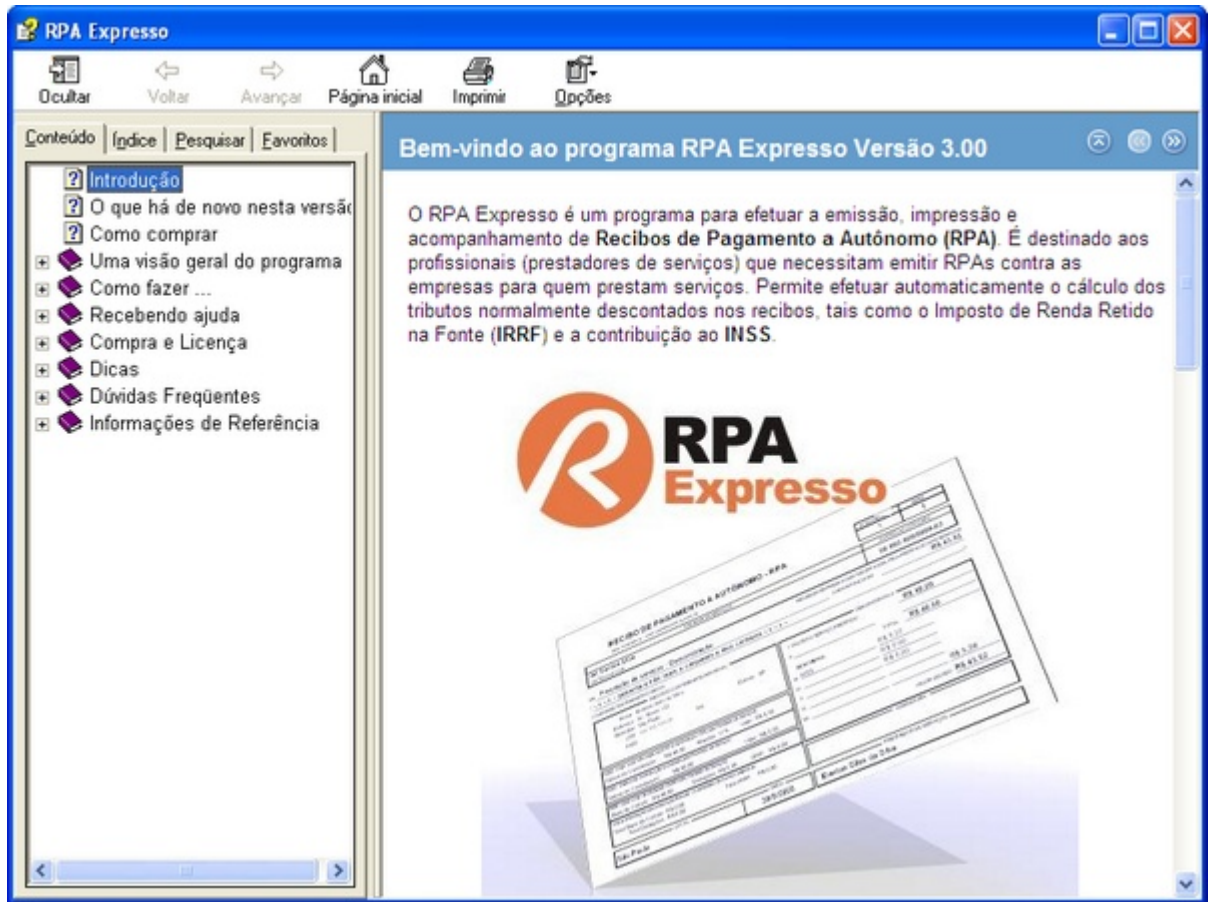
RPA Expresso

Ocultar
Voltar
Avançar
Página inicial
Imprimir
Opções

Conteúdo
Índice
Pesquisar
Favoritos

Introdução
O que há de novo nesta versão
Como comprar
Uma visão geral do programa
Como fazer ...
Recebendo ajuda
Compra e Licença
Dicas
Dúvidas Freqüentes
Informações de Referência

Bem-vindo ao programa RPA Expresso Versão 3.00

O RPA Expresso é um programa para efetuar a emissão, impressão e acompanhamento de **Recibos de Pagamento a Autônomo (RPA)**. É destinado aos profissionais (prestadores de serviços) que necessitam emitir RPAs contra as empresas para quem prestam serviços. Permite efetuar automaticamente o cálculo dos tributos normalmente descontados nos recibos, tais como o Imposto de Renda Retido na Fonte (**IRRF**) e a contribuição ao **INSS**.

RPA
Expresso

RECIBO DE PAGAMENTO A AUTÔNOMO - RPA

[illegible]